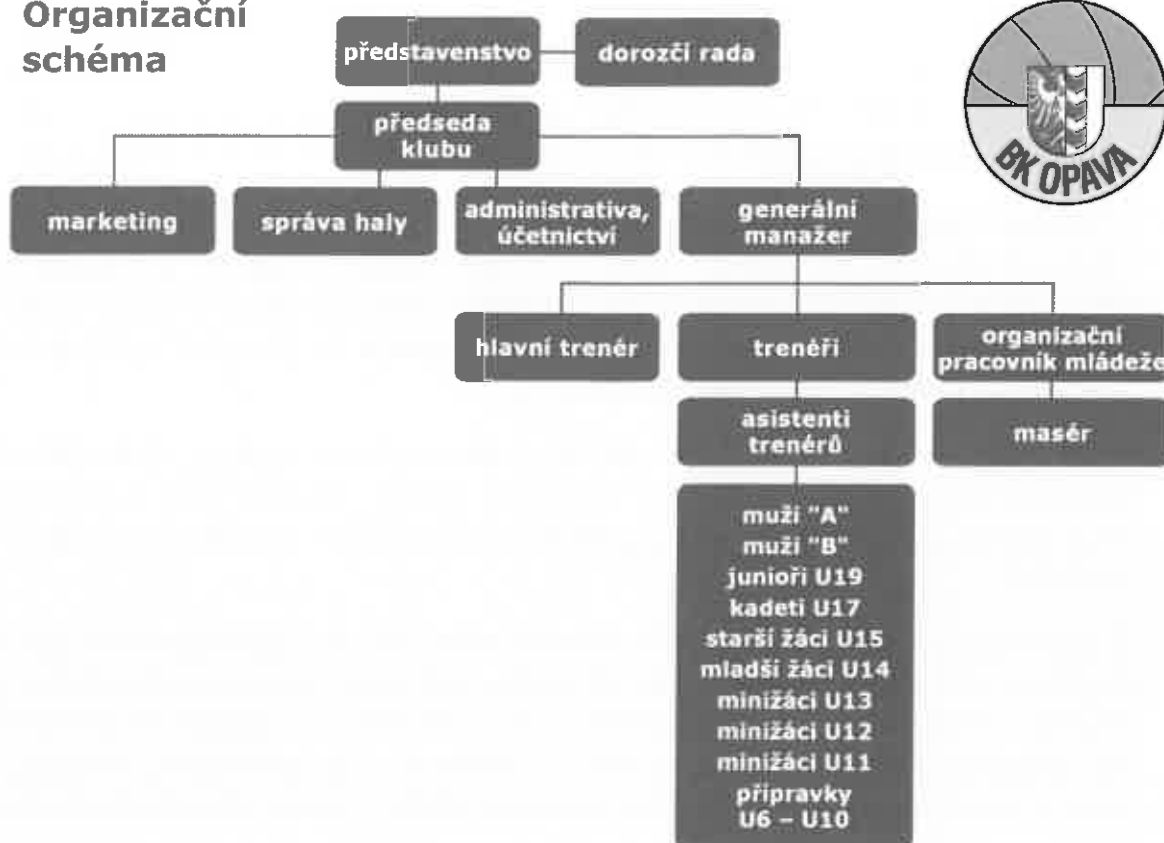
Organizační schéma

představenstvo

dorozčí rada

předseda klubu

marketing

správa haly

administrativa, účetnictví

generální manažer

hlavní trenér

trenéři

organizační pracovník mládeže

asistenti trenérů

masér

muži "A"
muži "B"
junioři U19
kadeti U17
starší žáci U15
mladší žáci U14
minižáci U13
minižáci U12
minižáci U11
přípravky U6 – U10

BK OPAVA